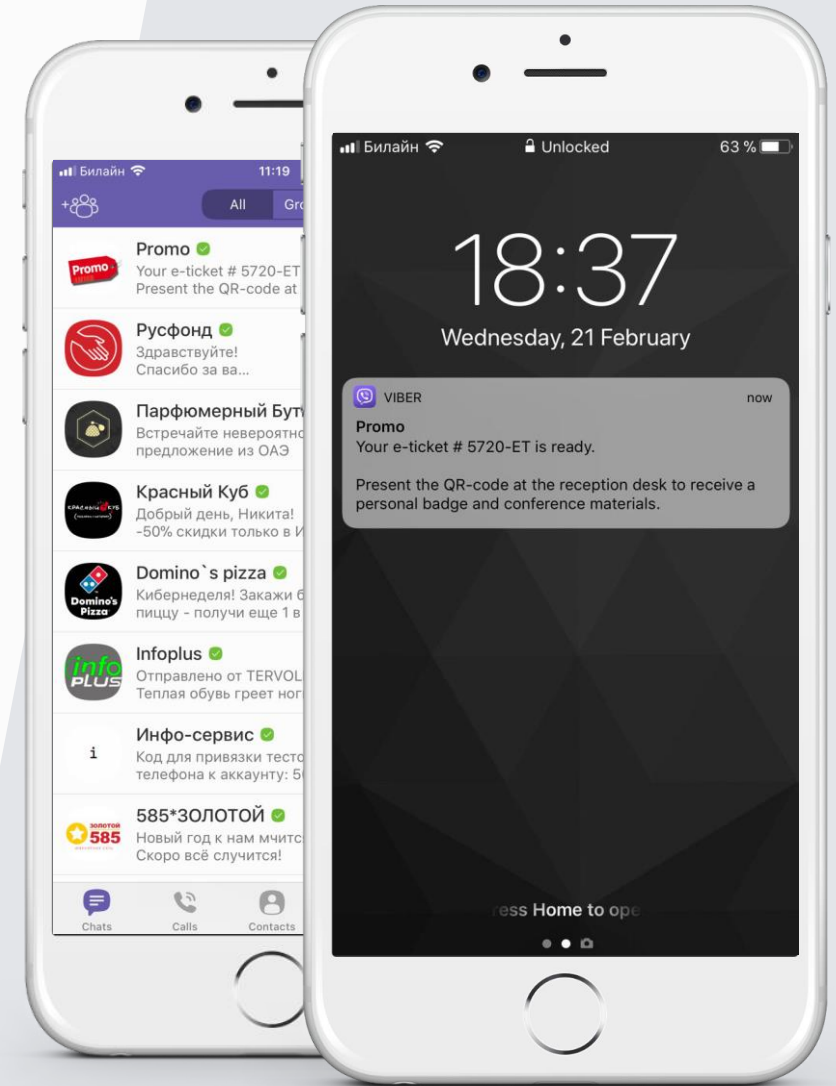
Билайн 11:19

All Gro

Promo
Promo
Your e-ticket # 5720-ET
Present the QR-code at

Русфонд
Здравствуйте!
Спасибо за ва...

Парфюмерный Бут
Встречайте невероятно
предложение из ОАЭ

Красный Куб
КРАСНЫЙ КУБ
Добрый день, Никита!
-50% скидки только в И

Domino`s pizza
Domino's Pizza
Кибернеделя! Закажи б
пиццу - получи еще 1 в

Infoplus
info PLUS
Отправлено от TERVOL
Теплая обувь греет ног

Инфо-сервис
i
Код для привязки тесто
телефона к аккаунту: 5

585*ЗОЛОТОЙ
золотой 585
Новый год к нам мчитс
Скоро всё случится!

Chats Calls Contacts

Билайн Unlocked 63 %

18:37

Wednesday, 21 February

VIBER now
Promo
Your e-ticket # 5720-ET is ready.

Present the QR-code at the reception desk to receive a personal badge and conference materials.

ress Home to ope